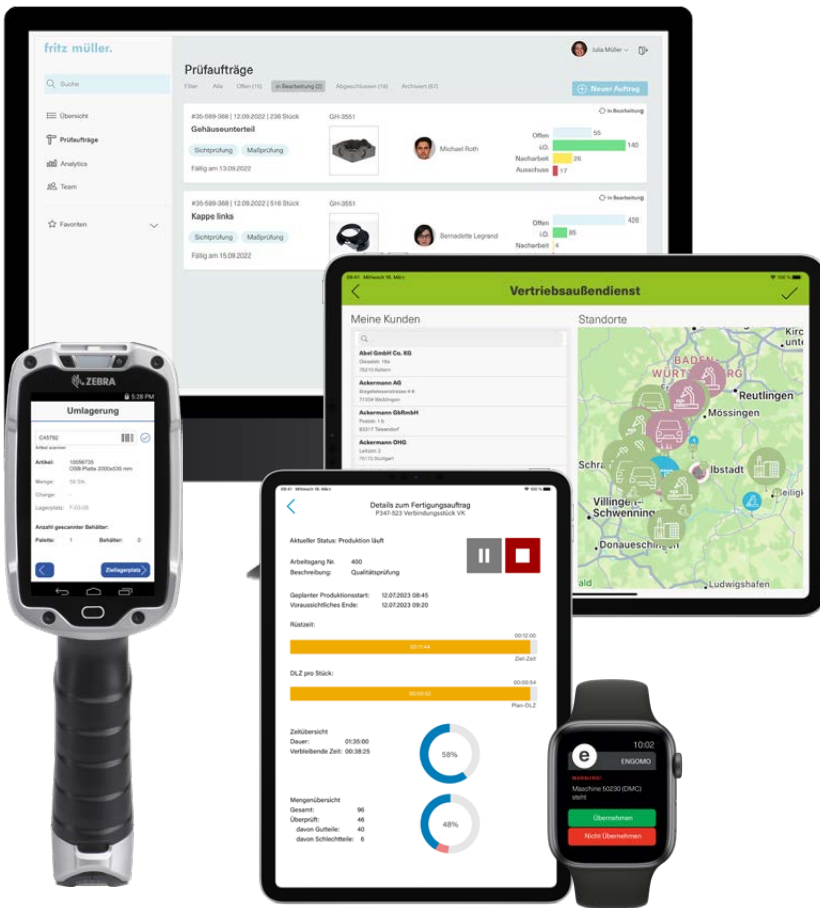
fritz müller.

Julia Müller

Suche

Übersicht

Prüfaufträge

Analytics

Team

Favoriten

Prüfaufträge

Filter Alle Offen (16) In Bearbeitung (2) Abgeschlossen (18) Archiviert (67)

Neuer Auftrag

#35-589-368 | 12.09.2022 | 238 Stück

GH-3551

In Bearbeitung

Gehäuseunterteil

Sichtprüfung Maßprüfung

Fällig am 13.09.2022

Michael Roth

Offen 55

i.O. 140

Nacharbeit 26

Ausschuss 17

#35-589-368 | 12.09.2022 | 516 Stück

GH-3551

In Bearbeitung

Kappe links

Sichtprüfung Maßprüfung

Fällig am 15.09.2022

Bernadette Legrand

Offen 426

i.O. 85

Nacharbeit 4

Vertriebsaußendienst

Meine Kunden

Standorte

Abel GmbH Co. KG

Ackermann AG

Ackermann GbRmbH

Ackermann OHG

Reutlingen

Mössingen

Ibstadt

Villingen-Schwenningen

Donaueschingen

Ludwigshafen

ZEBRA

5:28 PM

Umlagerung

C45792

Artikel: 10056735 OSB Platte 2000x535 mm

Menge: 58 Stk.

Charge:

Lagerplatz: F-03-08

Anzahl gescannter Behälter:

Palette: 1

Behälter: 0

Ziellagerplatz

Details zum Fertigungsauftrag

P347-523 Verbindungsstück VK

Aktueller Status: Produktion läuft

Arbeitsgang Nr. 400

Beschreibung: Qualitätsprüfung

Geplanter Produktionsstart: 12.07.2023 08:45

Voraussichtliches Ende: 12.07.2023 09:20

Rüstzeit:

00:12:00

00:11:44

Ziel-Zeit

DLZ pro Stück:

00:00:54

00:00:52

Plan-DLZ

Zeitübersicht

Dauer: 01:35:00

Verbleibende Zeit: 00:38:25

58%

Mengenübersicht

Gesamt: 96

Überprüft: 46

davon Gutteile: 40

davon Schlechtteile: 6

48%

10:02

ENGOMO

WARNING

Maschine 50230 (DMC) steht

Übernehmen

Nicht Übernehmen